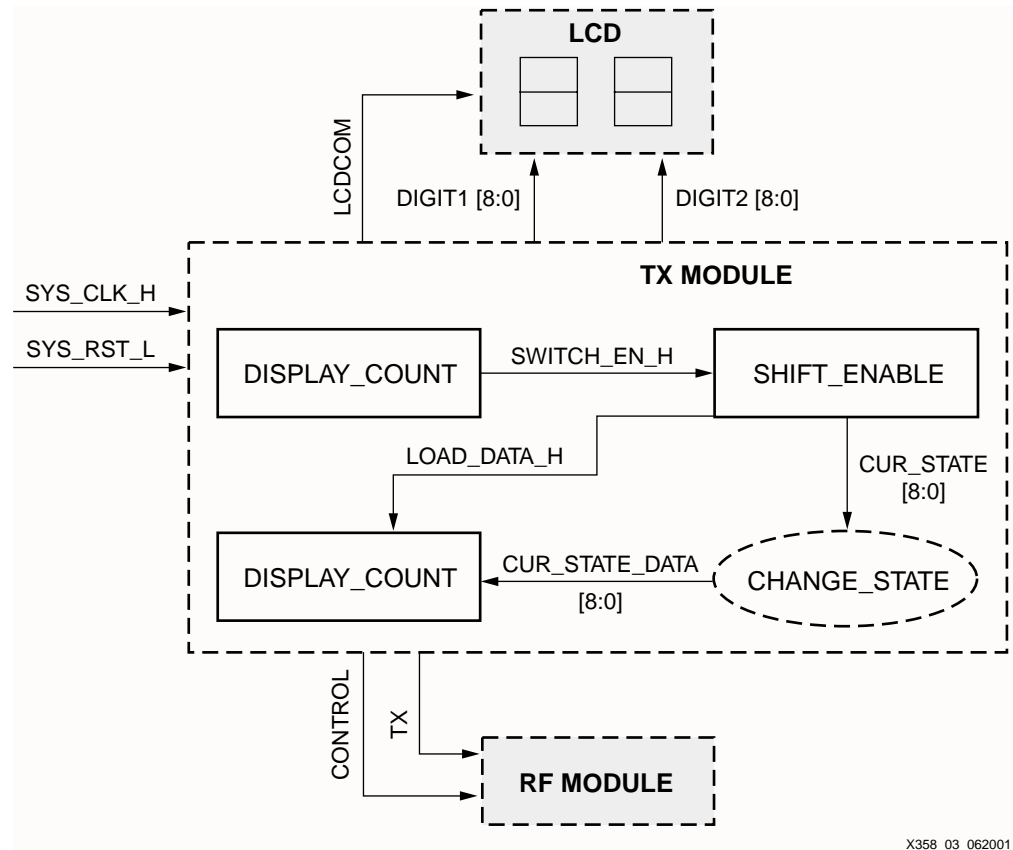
LCD

LCDCOM

DIGIT1 [8:0]

DIGIT2 [8:0]

TX MODULE

SYS_CLK_H

SYS_RST_L

DISPLAY_COUNT

SWITCH_EN_H

SHIFT_ENABLE

LOAD_DATA_H

CUR_STATE [8:0]

DISPLAY_COUNT

CUR_STATE_DATA [8:0]

CHANGE_STATE

CONTROL

TX

RF MODULE

X358 03 062001